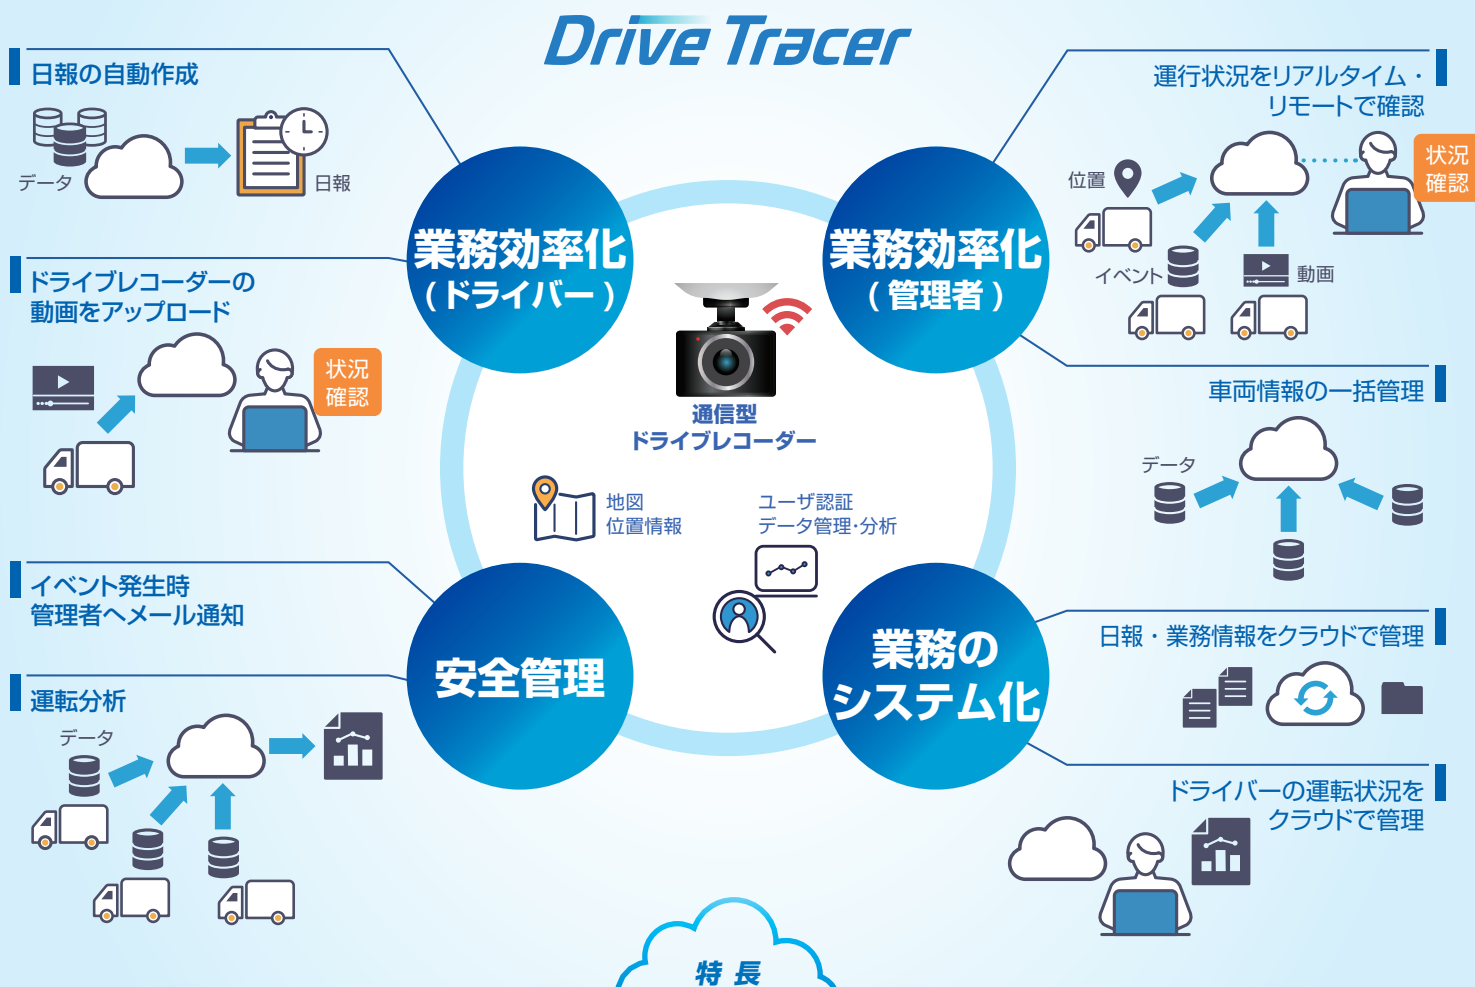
Drive Tracer

日報の自動作成

データ

日報

ドライブレコーダーの動画をアップロード

状況確認

イベント発生時管理者へメール通知

運転分析

データ

業務効率化
（ドライバー）

業務効率化
（管理者）

安全管理

業務のシステム化

通信型
ドライブレコーダー

地図
位置情報

ユーザ認証
データ管理･分析

運行状況をリアルタイム・リモートで確認

位置

状況確認

イベント

動画

車両情報の一括管理

データ

日報・業務情報をクラウドで管理

ドライバーの運転状況をクラウドで管理

特 長